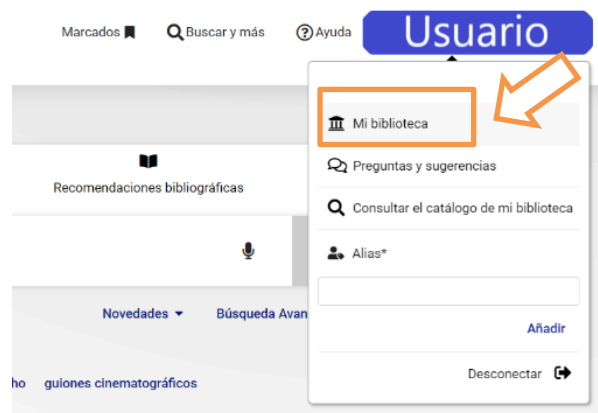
Marcados Buscar y más Ayuda Usuario

Mi biblioteca

Preguntas y sugerencias

Consultar el catálogo de mi biblioteca

Alias*

Añadir

Desconectar

Recomendaciones bibliográficas

Novedades

Búsqueda Avan

ho guiones cinematográficos